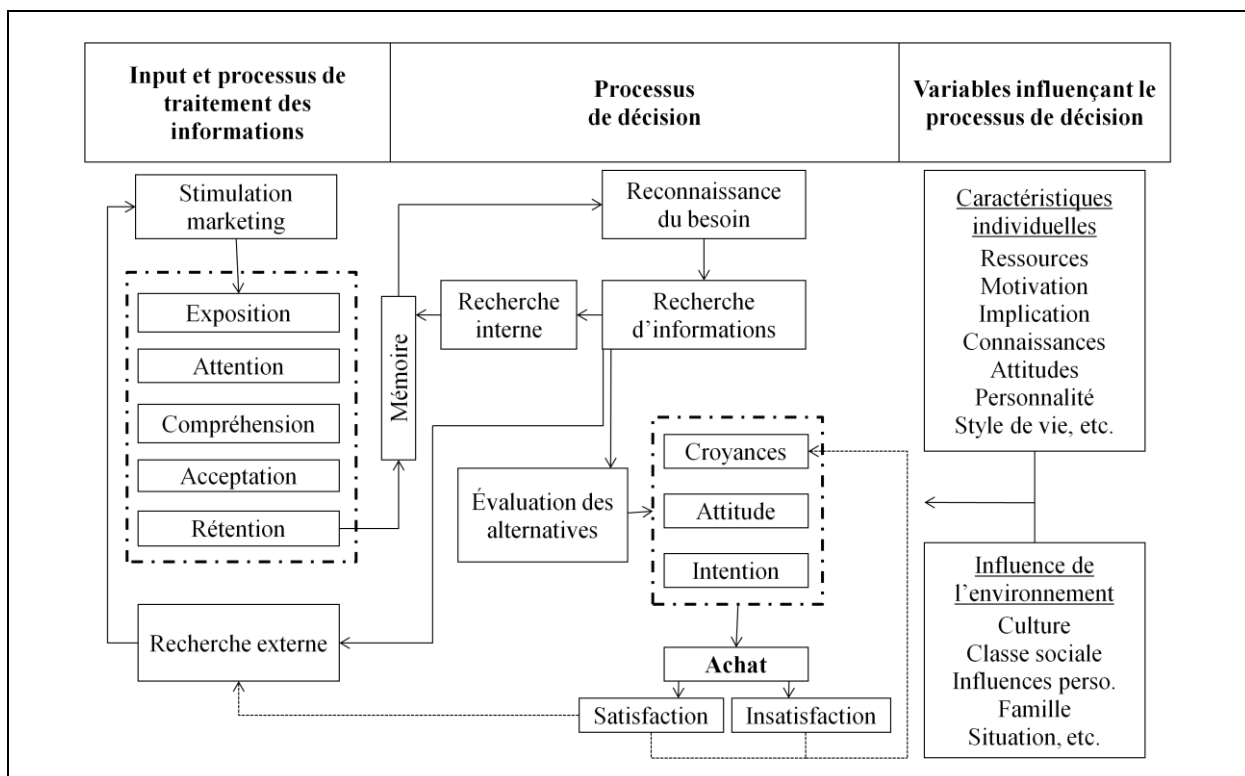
| Input et processus de traitement des informations | Processus de décision | Variables influençant le processus de décision |
|---|---|---|

Stimulation marketing

Exposition

Attention

Compréhension

Acceptation

Rétention

Mémoire

Recherche interne

Reconnaissance du besoin

Recherche d'informations

Évaluation des alternatives

Croyances

Attitude

Intention

Recherche externe

Achat

Satisfaction

Insatisfaction

Caractéristiques individuelles
Ressources
Motivation
Implication
Connaissances
Attitudes
Personnalité
Style de vie, etc.

Influence de l'environnement
Culture
Classe sociale
Influences perso.
Famille
Situation, etc.